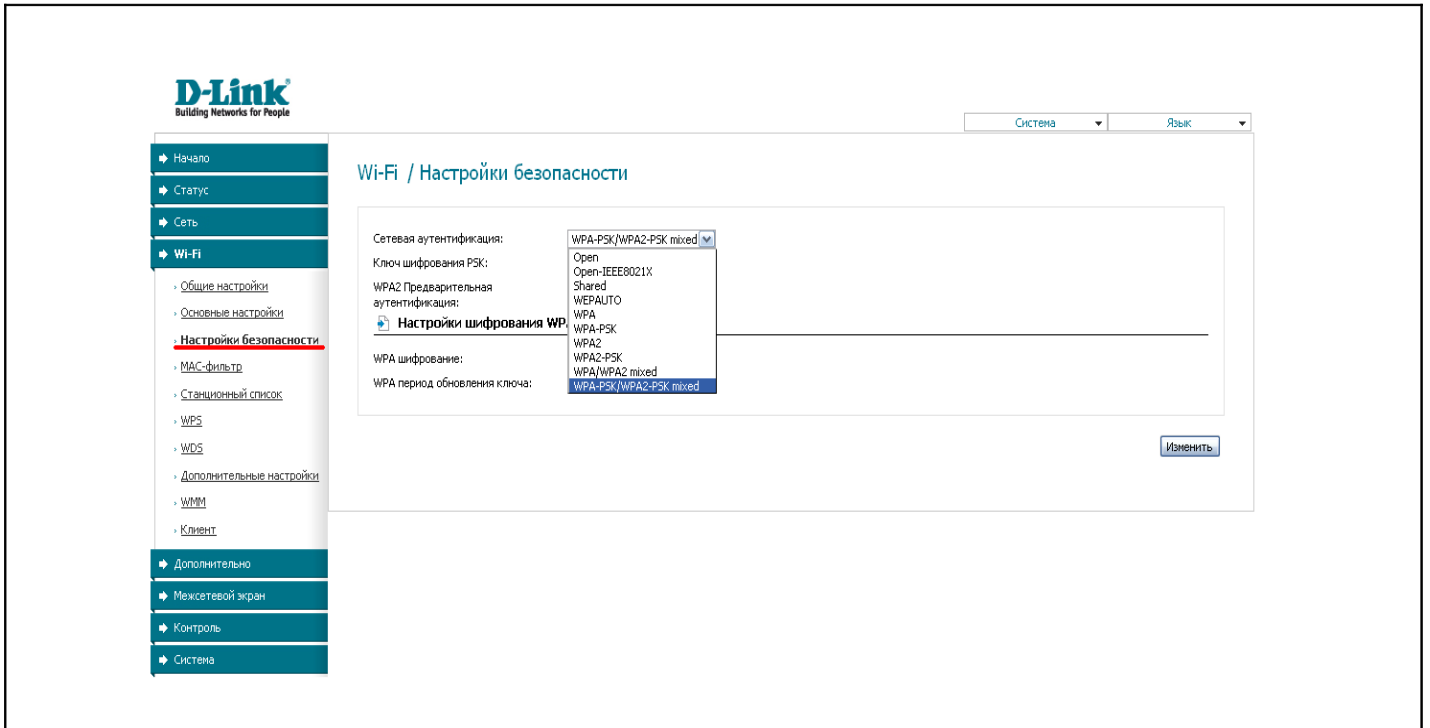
D-Link
Building Networks for People

Система
Язык

Начало
Статус
Сеть
Wi-Fi
Общие настройки
Основные настройки
Настройки безопасности
MAC-фильтр
Станционный список
WPS
WDS
Дополнительные настройки
WMM
Клиент
Дополнительно
Межсетевой экран
Контроль
Система

Wi-Fi / Настройки безопасности

Сетевая аутентификация: WPA-PSK/WPA2-PSK mixed
Ключ шифрования PSK:
WPA2 Предварительная аутентификация:
Настройки шифрования WP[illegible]
WPA шифрование:
WPA период обновления ключа:

Open
Open-IEEE8021X
Shared
WEPAUTO
WPA
WPA-PSK
WPA2
WPA2-PSK
WPA/WPA2 mixed
WPA-PSK/WPA2-PSK mixed

Изменить